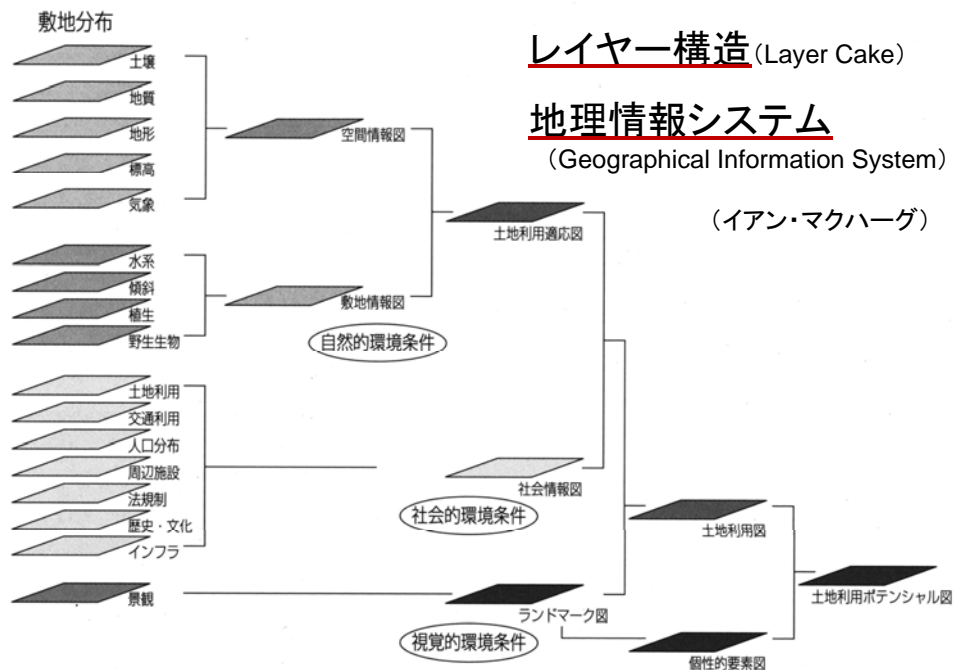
敷地分布

レイヤー構造（Layer Cake）

地理情報システム
（Geographical Information System）

（イアン・マクハーグ）

土壌
地質
地形
標高
気象

空間情報図

土地利用適応図

水系
傾斜
植生
野生生物

敷地情報図

自然的環境条件

土地利用
交通利用
人口分布
周辺施設
法規制
歴史・文化
インフラ

社会情報図

社会的環境条件

土地利用図

土地利用ポテンシャル図

景観

ランドマーク図

視覚的環境条件

個性的要素図